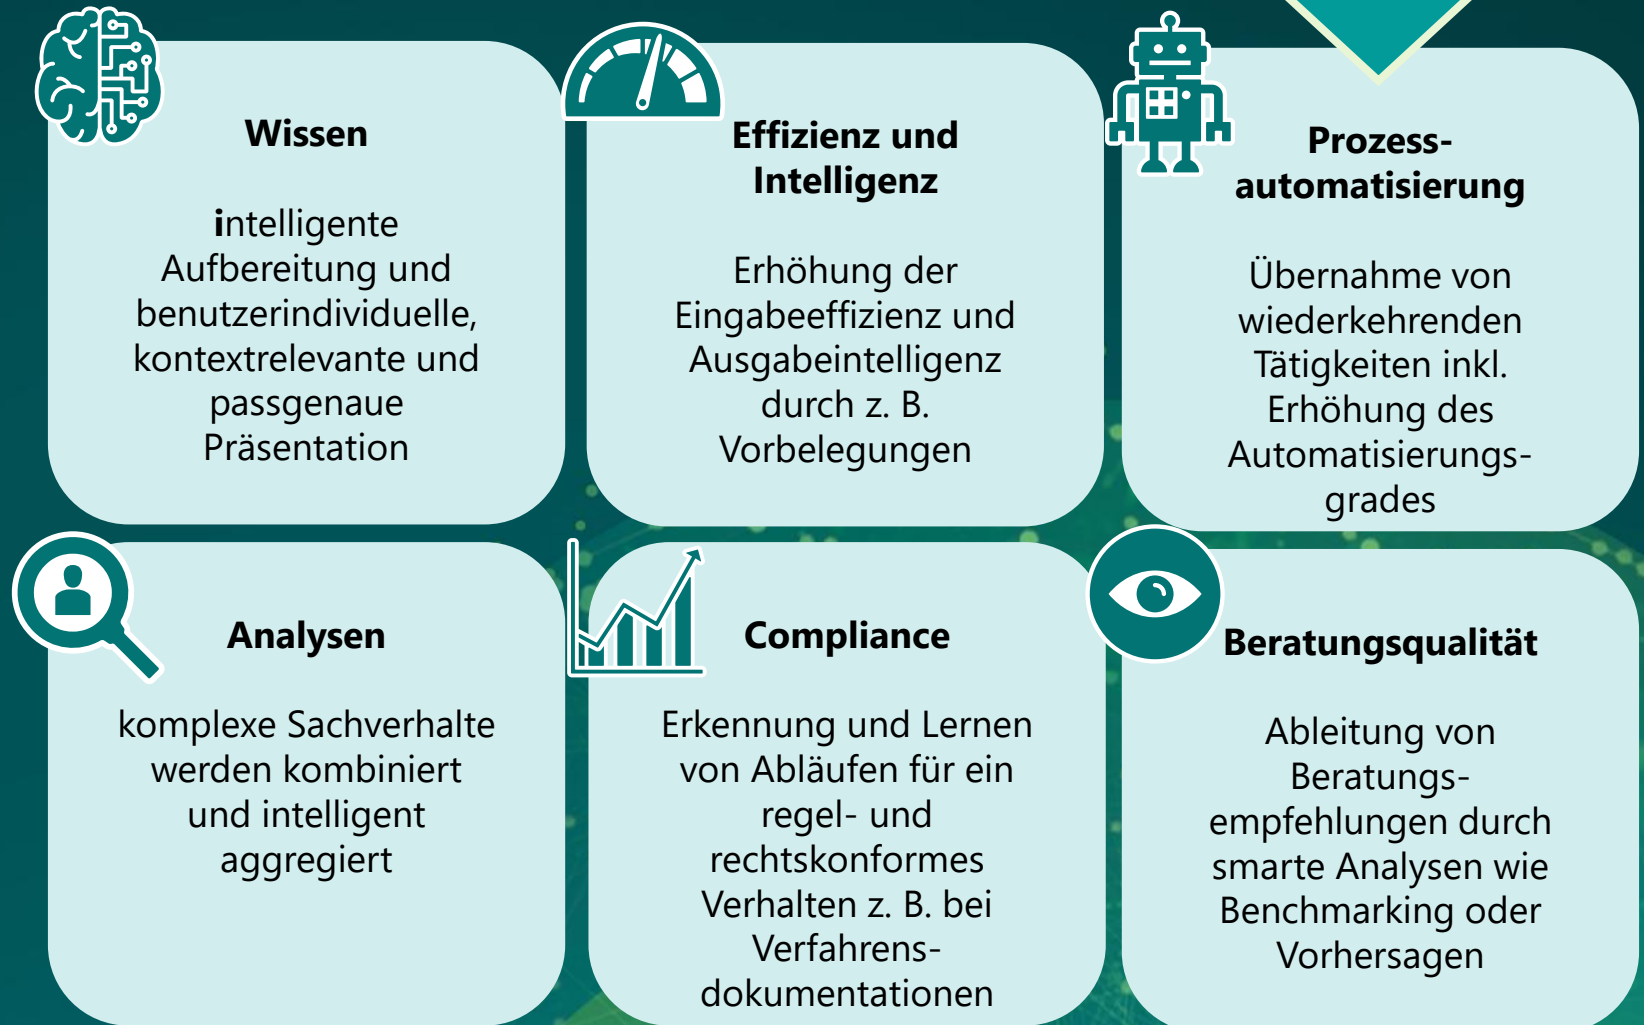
Wissen

intelligente Aufbereitung und benutzerindividuelle, kontextrelevante und passgenaue Präsentation

Effizienz und Intelligenz

Erhöhung der Eingabeeffizienz und Ausgabeintelligenz durch z. B. Vorbelegungen

Prozess-automatisierung

Übernahme von wiederkehrenden Tätigkeiten inkl. Erhöhung des Automatisierungs-grades

Analysen

komplexe Sachverhalte werden kombiniert und intelligent aggregiert

Compliance

Erkennung und Lernen von Abläufen für ein regel- und rechtskonformes Verhalten z. B. bei Verfahrens-dokumentationen

Beratungsqualität

Ableitung von Beratungs-empfehlungen durch smarte Analysen wie Benchmarking oder Vorhersagen